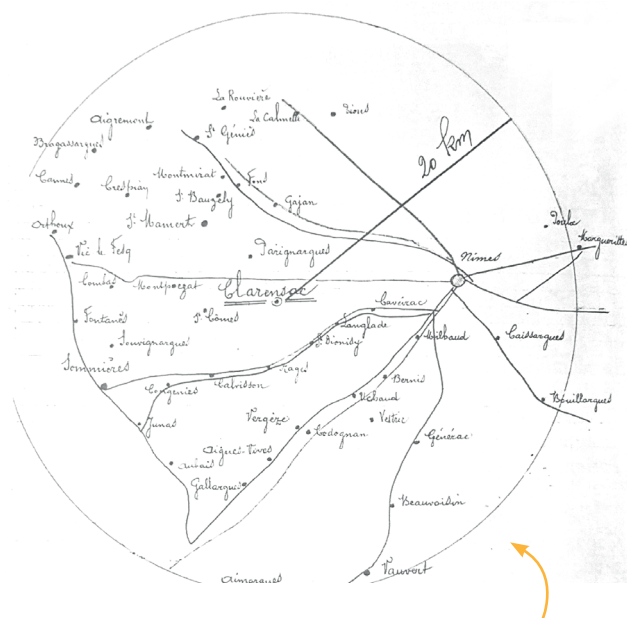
La Rouvière
La Calmette
Dions
Aigremont
St Géniès
Brugarargues
Montmirat
Fons
Cannes
Crespian
St Bauzély
Gajan
20 km
Orthoux
St Mamert
Poulx
Vic le Fesq
Parignargues
Marguerittes
Nîmes
Combas
Montpezat
Clarensac
Caveirac
Fontanès
St Côme
Langlade
Milhaud
Caissargues
Souvignargues
St Dionisy
Sommières
Congénies
Calvisson
Nages
Bernis
Bouillargues
Uchaud
Junas
Vergèze
Vestric
Aigues-Vives
Codognan
Générac
Aujargues
Gallargues
Beauvoisin
Aimargues
Vauvert